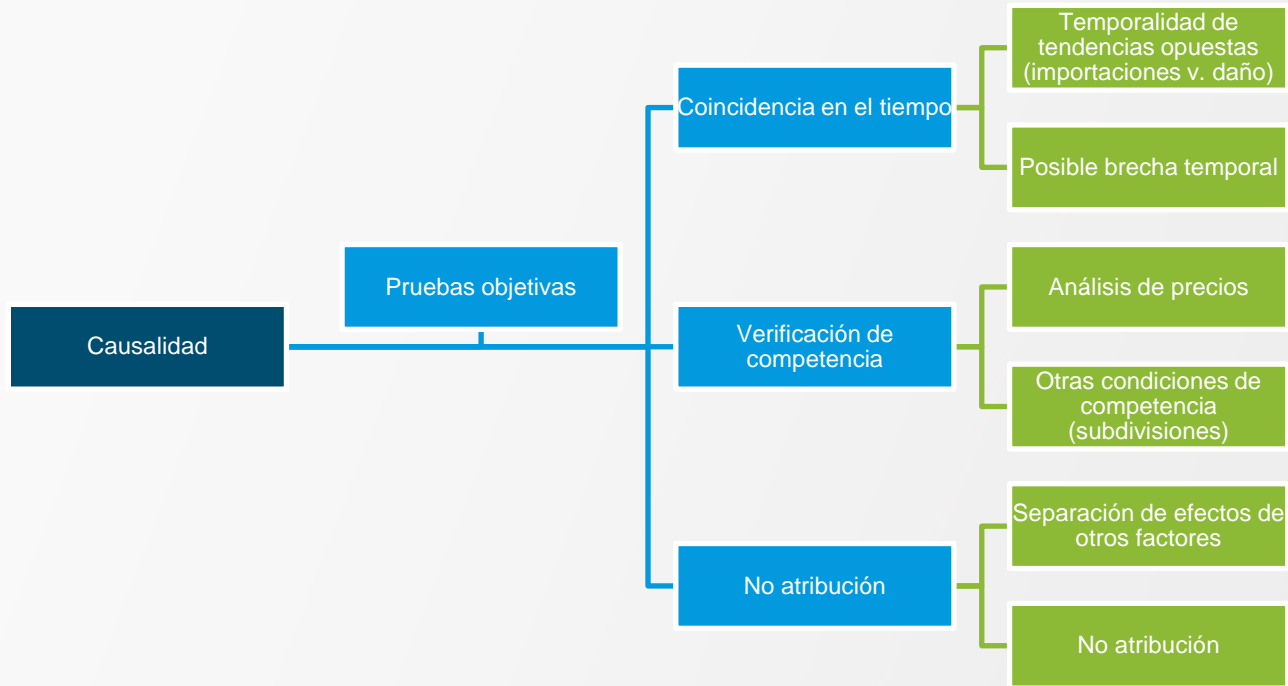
Causalidad

Pruebas objetivas

Coincidencia en el tiempo

Temporalidad de tendencias opuestas (importaciones v. daño)

Posible brecha temporal

Verificación de competencia

Análisis de precios

Otras condiciones de competencia (subdivisiones)

No atribución

Separación de efectos de otros factores

No atribución